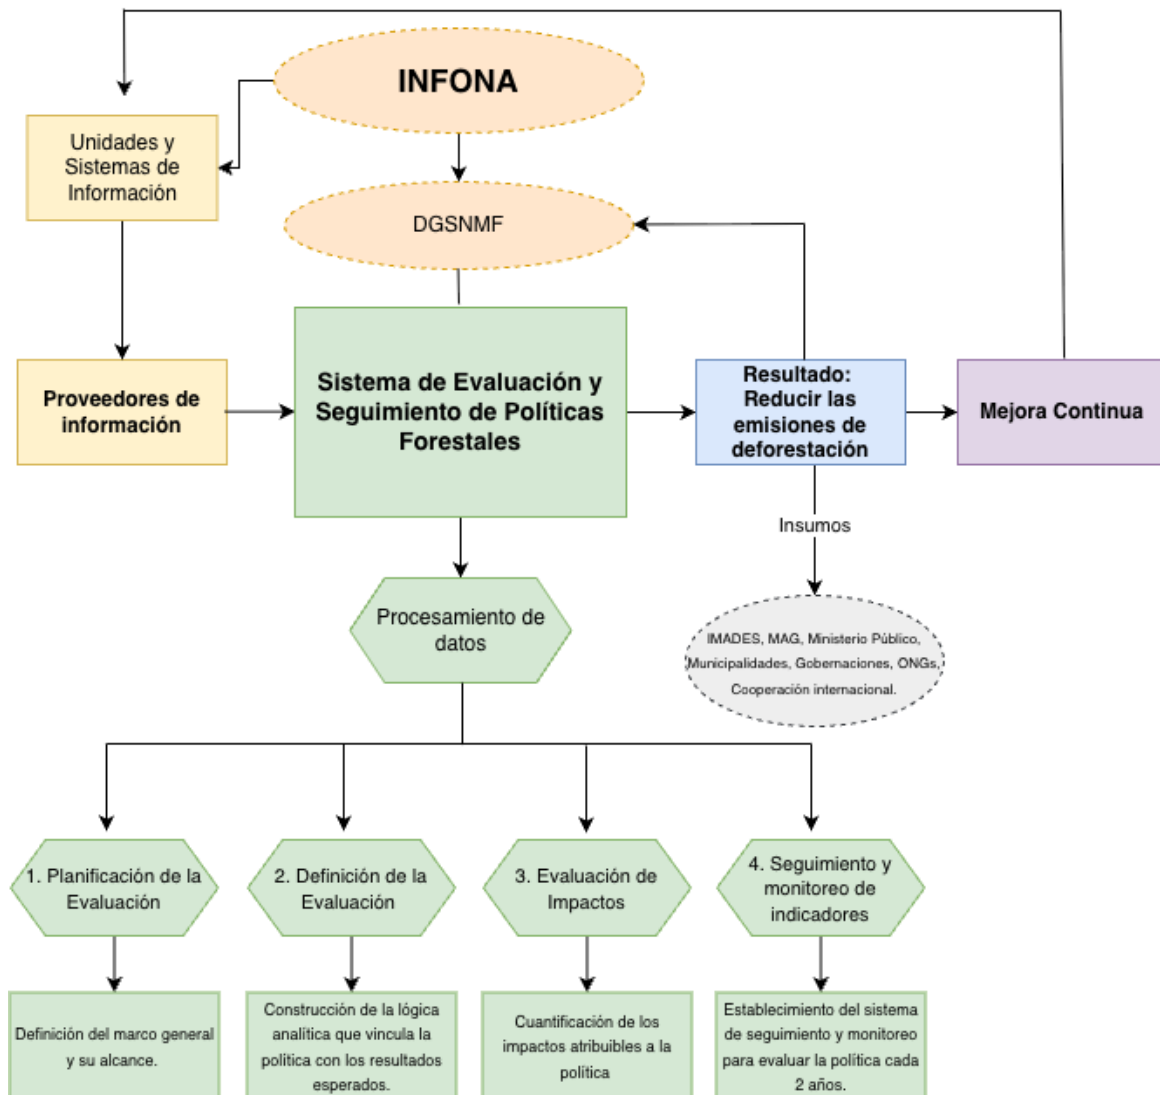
INFONA

Unidades y Sistemas de Información

DGSNMF

Proveedores de información

Sistema de Evaluación y Seguimiento de Políticas Forestales

Resultado: Reducir las emisiones de deforestación

Mejora Continua

Insumos

IMADES, MAG, Ministerio Público, Municipalidades, Gobernaciones, ONGs, Cooperación internacional.

Procesamiento de datos

1. Planificación de la Evaluación

2. Definición de la Evaluación

3. Evaluación de Impactos

4. Seguimiento y monitoreo de indicadores

Definición del marco general y su alcance.

Construcción de la lógica analítica que vincula la política con los resultados esperados.

Cuantificación de los impactos atribuibles a la política

Establecimiento del sistema de seguimiento y monitoreo para evaluar la política cada 2 años.